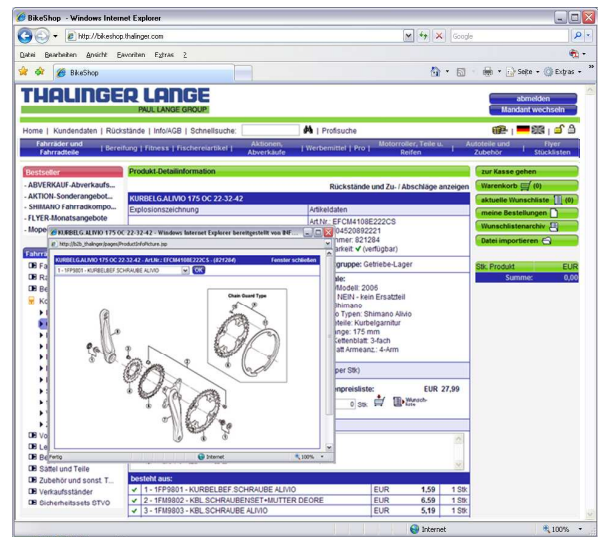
BikeShop - Windows Internet Explorer

http://bikeshop.thalinger.com

Google

Datei Bearbeiten Ansicht Favoriten Extras ?

BikeShop

Seite Extras

THALINGER LANGE
PAUL LANGE GROUP

abmelden
Mandant wechseln

Home | Kundendaten | Rückstände | Info/AGB | Schnellsuche: | Profisuche

Fahrräder und Fahrradteile | Bereifung | Fitness | Fischereiartikel | Aktionen, Abverkäufe | Werbemittel | Pro | Motorroller, Teile u. Reifen | Autoteile und Zubehör | Flyer Stücklisten

Bestseller
- ABVERKAUF-Abverkaufs...
- AKTION-Sonderangebot...
- SHIMANO Fahrradkompo...
- FLYER-Monatsangebote
- Mope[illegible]

Produkt-Detailinformation

KURBELG.ALIVIO 175 OC 22-32-42

Rückstände und Zu- / Abschläge anzeigen

Explosionszeichnung

Artikeldaten
Art.Nr.: EFCM4108E222CS
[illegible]04520892221
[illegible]mmer: 821284
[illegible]barkeit: ✔ (verfügbar)

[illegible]gruppe: Getriebe-Lager

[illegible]ale:
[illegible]Modell: 2006
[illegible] NEIN - kein Ersatzteil
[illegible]Shimano
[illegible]o Typen: Shimano Alivio
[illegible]teile: Kurbelgarnitur
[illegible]ange: 175 mm
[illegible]ettenblatt: 3-fach
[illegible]att Armeanz.: 4-Arm

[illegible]per Stk)

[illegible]npreisliste: EUR 27,99

0 Stk. Wunsch-liste

KURBELG.ALIVIO 175 OC 22-32-42 - Art.Nr.: EFCM4108E222CS - (821284) - Windows Internet Explorer bereitgestellt von B4F...

http://b2b_thalinger/pages/ProductInfoPicture.jsp

KURBELG.ALIVIO 175 OC 22-32-42 - Art.Nr.: EFCM4108E222CS - (821284) Fenster schließen

1 - 1FP9801 - KURBELBEF SCHRAUBE ALIVIO

OK

Chain Guard Type

Fertig Internet 100%

Fa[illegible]
Ra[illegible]
Be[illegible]
Ko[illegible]

Vo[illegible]
Le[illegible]
Ba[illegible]
Sättel und Teile
Zubehör und sonst. T...
Verkaufsständer
Sicherheitssets STVO

besteht aus:

| | | | |
|---|---|---|---|
| ✔ 1 - 1FP9801 - KURBELBEF SCHRAUBE ALIVIO | EUR | 1,59 | 1 Stk |
| ✔ 2 - 1FM9802 - KBL.SCHRAUBENSET+MUTTER DEORE | EUR | 6,59 | 1 Stk |
| ✔ 3 - 1FP9803 - KBL.SCHRAUBE ALIVIO | EUR | 5,19 | 1 Stk |

zur Kasse gehen
Warenkorb (0)
aktuelle Wunschliste (0)
meine Bestellungen
Wunschlistenarchiv
Datei importieren

Stk. Produkt EUR
Summe: 0,00

Internet 100%